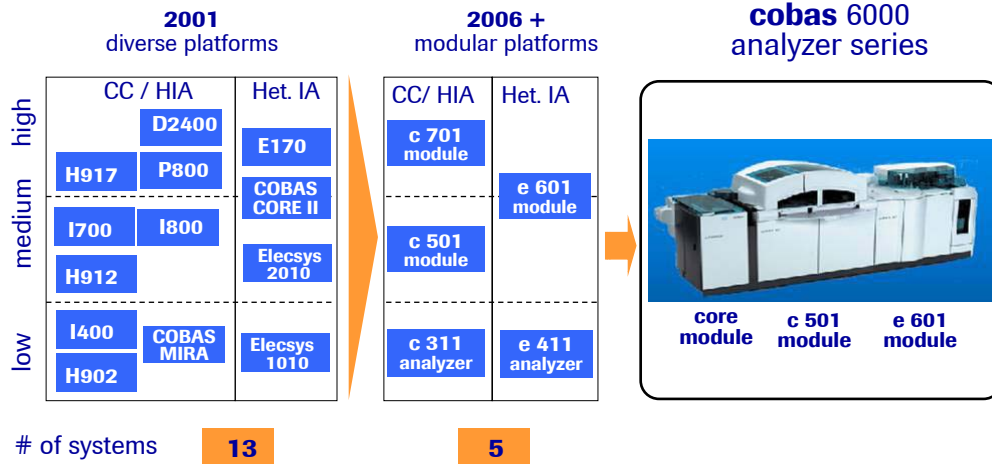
2001
diverse platforms

| | CC / HIA | Het. IA |
|---|---|---|
| high | D2400, H917, P800 | E170 |
| medium | I700, I800, H912 | COBAS CORE II, Elecsys 2010 |
| low | I400, COBAS MIRA, H902 | Elecsys 1010 |

2006 +
modular platforms

| | CC/ HIA | Het. IA |
|---|---|---|
| high | c 701 module | |
| medium | c 501 module | e 601 module |
| low | c 311 analyzer | e 411 analyzer |

cobas 6000
analyzer series

core module
c 501 module
e 601 module

# of systems 13 5